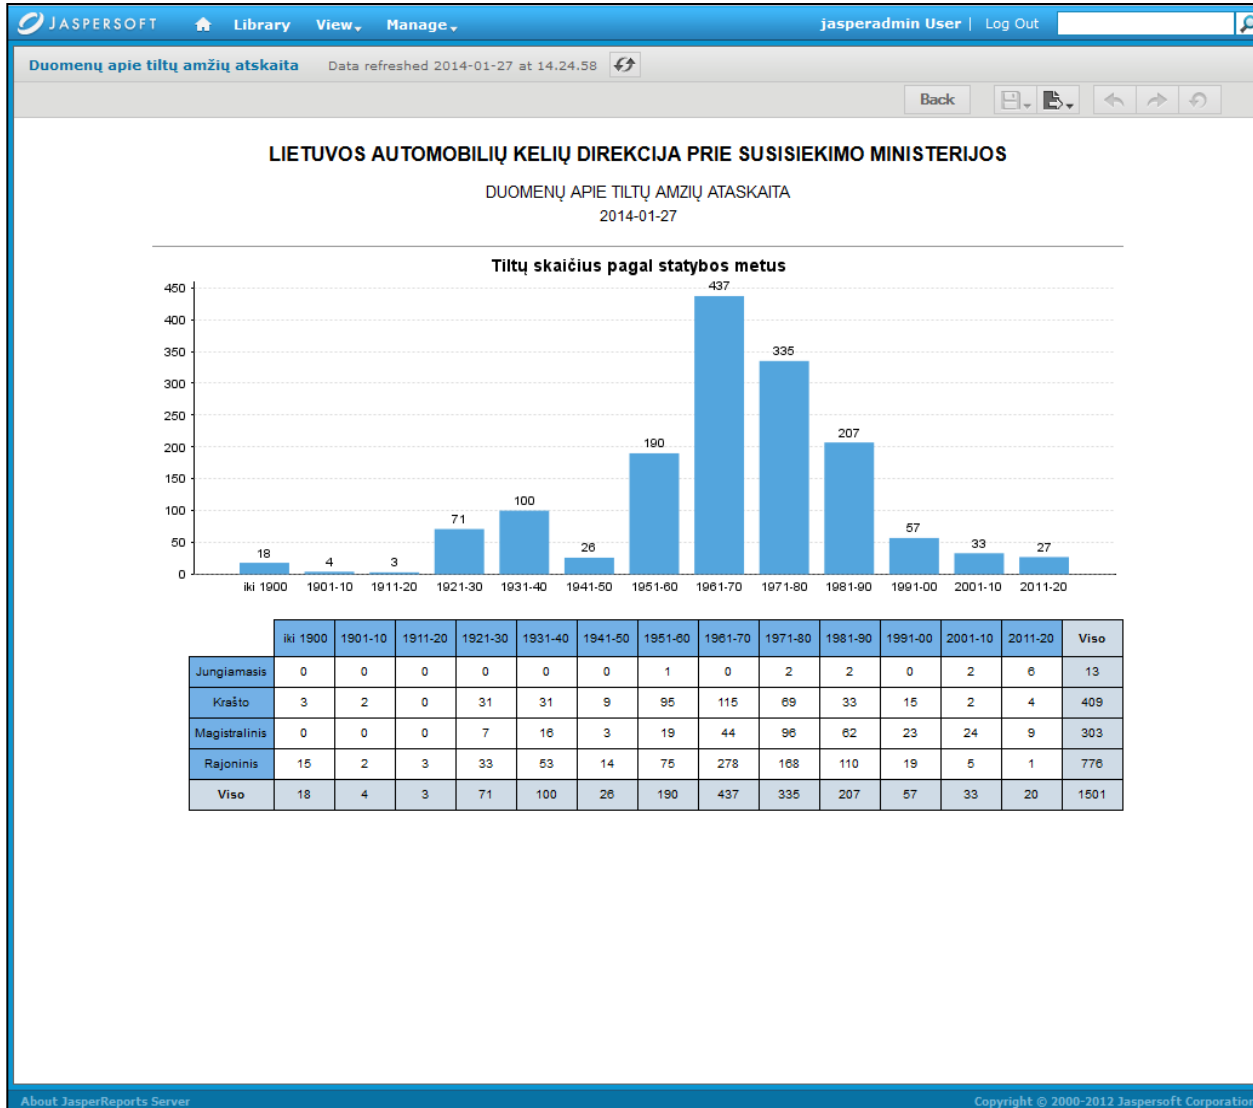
JASPERSOFT Library View Manage jasperadmin User | Log Out

Duomenų apie tiltų amžių atskaita Data refreshed 2014-01-27 at 14.24.58

Back

LIETUVOS AUTOMOBILIŲ KELIŲ DIREKCIJA PRIE SUSISIEKIMO MINISTERIJOS

DUOMENŲ APIE TILTŲ AMZIŲ ATASKAITA
2014-01-27

Tiltų skaičius pagal statybos metus

450
400
350
300
250
200
150
100
50
0

18 4 3 71 100 26 190 437 335 207 57 33 27

iki 1900 1901-10 1911-20 1921-30 1931-40 1941-50 1951-60 1961-70 1971-80 1981-90 1991-00 2001-10 2011-20

| | iki 1900 | 1901-10 | 1911-20 | 1921-30 | 1931-40 | 1941-50 | 1951-60 | 1961-70 | 1971-80 | 1981-90 | 1991-00 | 2001-10 | 2011-20 | Viso |
|---|---|---|---|---|---|---|---|---|---|---|---|---|---|---|
| Jungiamasis | 0 | 0 | 0 | 0 | 0 | 0 | 1 | 0 | 2 | 2 | 0 | 2 | 6 | 13 |
| Krašto | 3 | 2 | 0 | 31 | 31 | 9 | 95 | 115 | 69 | 33 | 15 | 2 | 4 | 409 |
| Magistralinis | 0 | 0 | 0 | 7 | 16 | 3 | 19 | 44 | 96 | 62 | 23 | 24 | 9 | 303 |
| Rajoninis | 15 | 2 | 3 | 33 | 53 | 14 | 75 | 278 | 168 | 110 | 19 | 5 | 1 | 776 |
| Viso | 18 | 4 | 3 | 71 | 100 | 26 | 190 | 437 | 335 | 207 | 57 | 33 | 20 | 1501 |

About JasperReports Server
Copyright © 2000-2012 Jaspersoft Corporatio